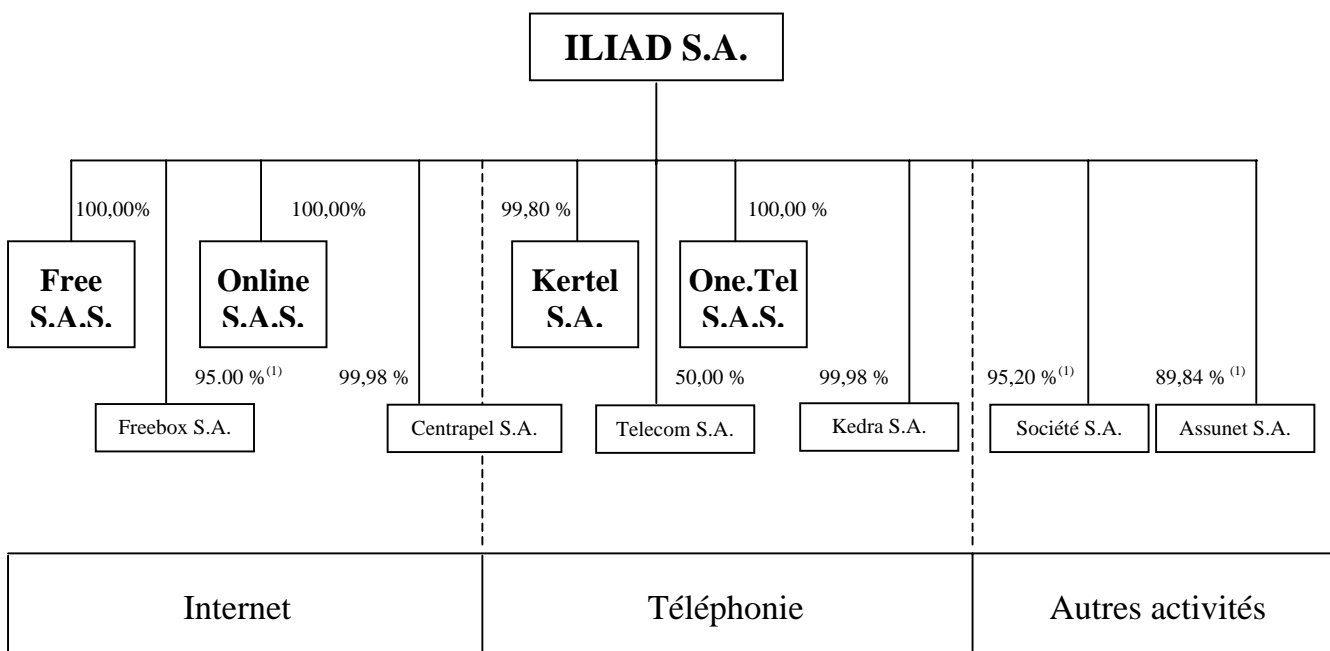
ILIAD S.A.

100,00%

Free S.A.S.

100,00%

Online S.A.S.

99,80 %

Kertel S.A.

100,00 %

One.Tel S.A.S.

95.00 %$^{(1)}$

99,98 %

50,00 %

99,98 %

95,20 %$^{(1)}$

89,84 %$^{(1)}$

Freebox S.A.

Centrapel S.A.

Telecom S.A.

Kedra S.A.

Société S.A.

Assunet S.A.

Internet

Téléphonie

Autres activités